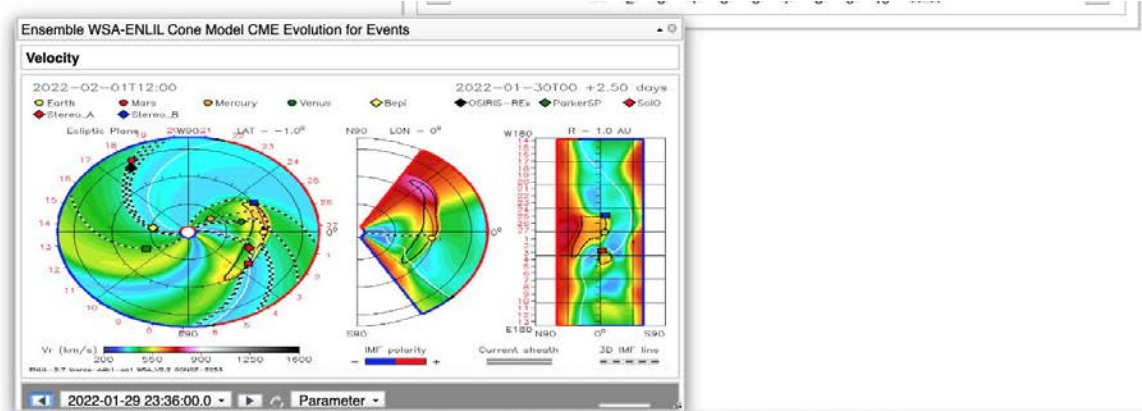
Ensemble WSA-ENLIL Cone Model CME Evolution for Events

Velocity

2022-02-01T12:00

2022-01-30T00 +2.50 days

Earth Mars Mercury Venus Bepi OSIRIS-REx ParkerSP SolO Stereo_A Stereo_B

Ecliptic Plane 2IW9021 LAT = -1.0°

N90 LON = 0°

W180 R = 1.0 AU

S90

E90

E180 N90 0° S90

0°

Vr (km/s)

200 550 900 1250 1600

IMF polarity

− +

Current sheath

3D IMF line

2022-01-29 23:36:00.0 Parameter